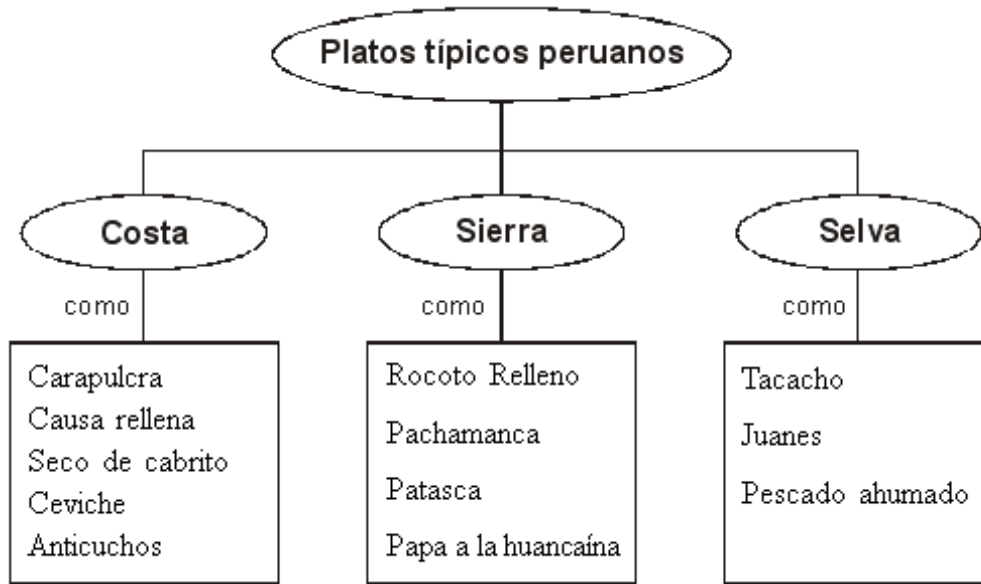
Platos típicos peruanos

Costa

como

Carapulcra
Causa rellena
Seco de cabrito
Ceviche
Anticuchos

Sierra

como

Rocoto Relleno
Pachamanca
Patasca
Papa a la huancaína

Selva

como

Tacacho
Juanes
Pescado ahumado